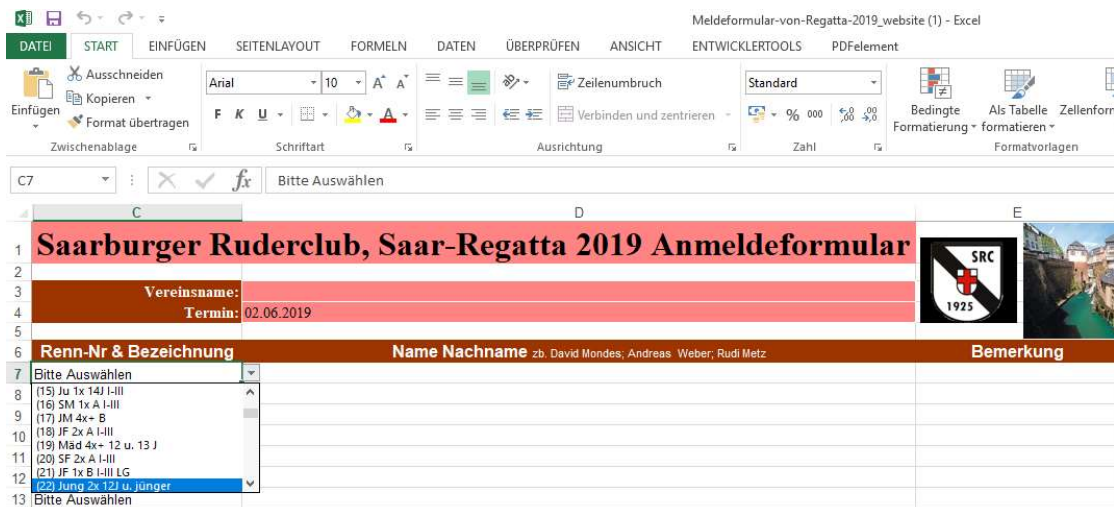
Meldeformular-von-Regatta-2019_website (1) - Excel

DATEI START EINFÜGEN SEITENLAYOUT FORMELN DATEN ÜBERPRÜFEN ANSICHT ENTWICKLERTOOLS PDFelement

Ausschneiden
Kopieren
Einfügen
Format übertragen
Zwischenablage
Arial 10
F K U
Schriftart
Zeilenumbruch
Verbinden und zentrieren
Ausrichtung
Standard
% 000
Zahl
Bedingte Formatierung
Als Tabelle formatieren
Zellenform
Formatvorlagen

C7 Bitte Auswählen

C D E

1 Saarburger Ruderclub, Saar-Regatta 2019 Anmeldeformular
2
3 Vereinsname:
4 Termin: 02.06.2019
5
6 Renn-Nr & Bezeichnung Name Nachname zb. David Mondes; Andreas Weber; Rudi Metz Bemerkung
7 Bitte Auswählen
8 (15) Ju 1x 14J I-III
9 (16) SM 1x A I-III
10 (17) JM 4x+ B
11 (18) JF 2x A I-III
12 (19) Mäd 4x+ 12 u. 13 J
(20) SF 2x A I-III
(21) JF 1x B I-III LG
(22) Jung 2x 12J u. jünger
13 Bitte Auswählen

SRC
1925